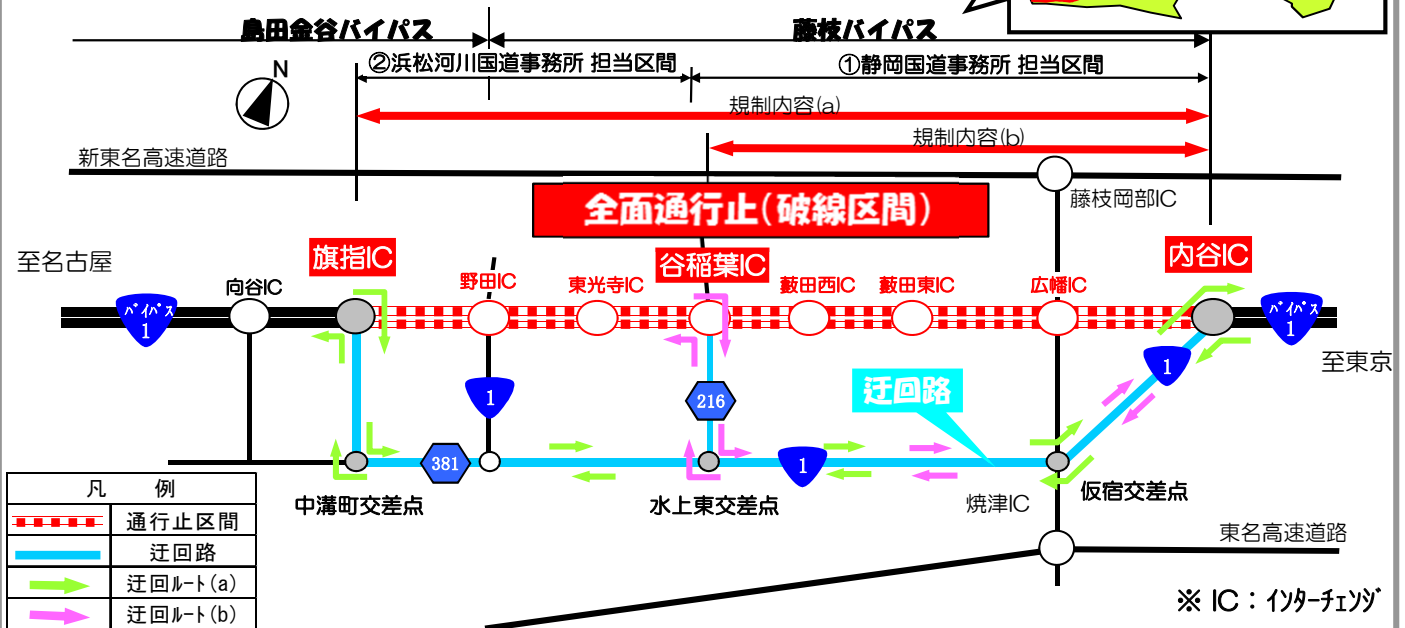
島田金谷バイパス
藤枝バイパス
②浜松河川国道事務所 担当区間
①静岡国道事務所 担当区間
N
規制内容(a)
規制内容(b)
新東名高速道路
藤枝岡部IC
全面通行止(破線区間)
至名古屋
旗指IC
向谷IC
野田IC
東光寺IC
谷稲葉IC
藪田西IC
藪田東IC
広幡IC
内谷IC
バイパス 1
バイパス 1
至東京
1
216
迂回路
1
381
1
中溝町交差点
水上東交差点
焼津IC
仮宿交差点
東名高速道路
凡 例
通行止区間
迂回路
迂回ルート(a)
迂回ルート(b)
※ IC:インターチェンジ